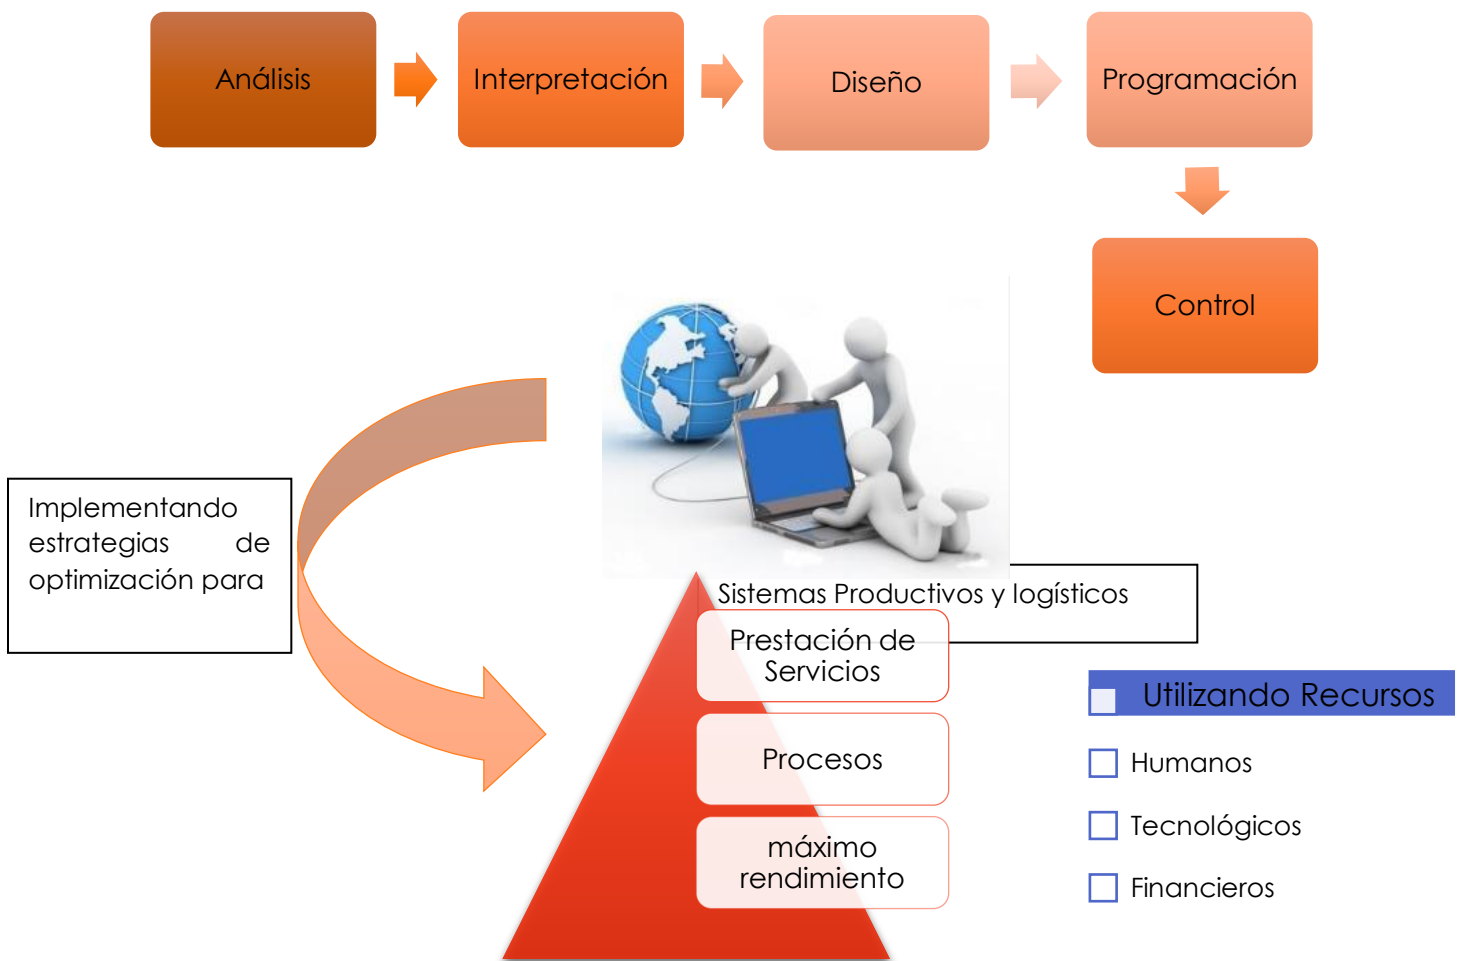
Análisis

Interpretación

Diseño

Programación

Control

Implementando estrategias de optimización para

Sistemas Productivos y logísticos

Prestación de Servicios

Procesos

máximo rendimiento

Utilizando Recursos

Humanos

Tecnológicos

Financieros